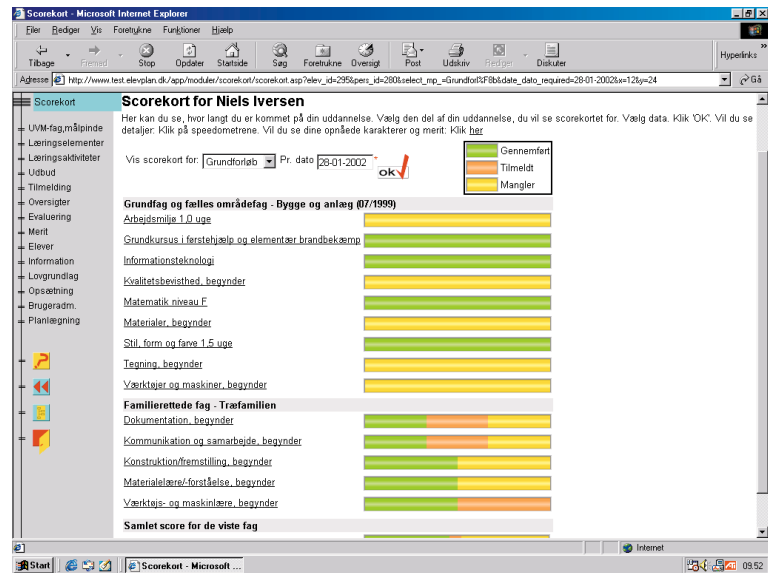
Scorekort - Microsoft Internet Explorer

Filer Rediger Vis Foretrukne Funktioner Hjælp

Tilbage Frem Stop Opdater Startside Søg Foretrukne Oversigt Post Udskriv Rediger Diskuter Hyperlinks

Adresse http://www.test.elevplan.dk/app/moduler/scorekort/scorekort.asp?elev_id=295&pers_id=280&select_mp_=Grundforl%F8b&date_dato_required=28-01-2002&x=12&y=24 Gå

Scorekort
UVM-fag,målpinde
Læringselementer
Læringsaktiviteter
Udbud
Tilmelding
Oversigter
Evaluering
Merit
Elever
Information
Lovgrundlag
Opsætning
Brugeradm.
Planlægning

Scorekort for Niels Iversen

Her kan du se, hvor langt du er kommet på din uddannelse. Vælg den del af din uddannelse, du vil se scorekortet for. Vælg data. Klik 'OK'. Vil du se detaljer: Klik på speedometrene. Vil du se dine opnåede karakterer og merit: Klik her

Vis scorekort for: Grundforløb Pr. dato 28-01-2002 * ok

Gennemført
Tilmeldt
Mangler

Grundfag og fælles områdefag - Bygge og anlæg (07/1999)
Arbejdsmiljø 1,0 uge
Grundkursus i førstehjælp og elementær brandbekæmp
Informationsteknologi
Kvalitetsbevisthed, begynder
Matematik niveau F
Materialer, begynder
Stil, form og farve 1,5 uge
Tegning, begynder
Værktøjer og maskiner, begynder

Familierettede fag - Træfamilien
Dokumentation, begynder
Kommunikation og samarbejde, begynder
Konstruktion/fremstilling, begynder
Materialelære/-forståelse, begynder
Værktøjs- og maskinlære, begynder

Samlet score for de viste fag

Internet

Start Scorekort - Microsoft ... 09.52